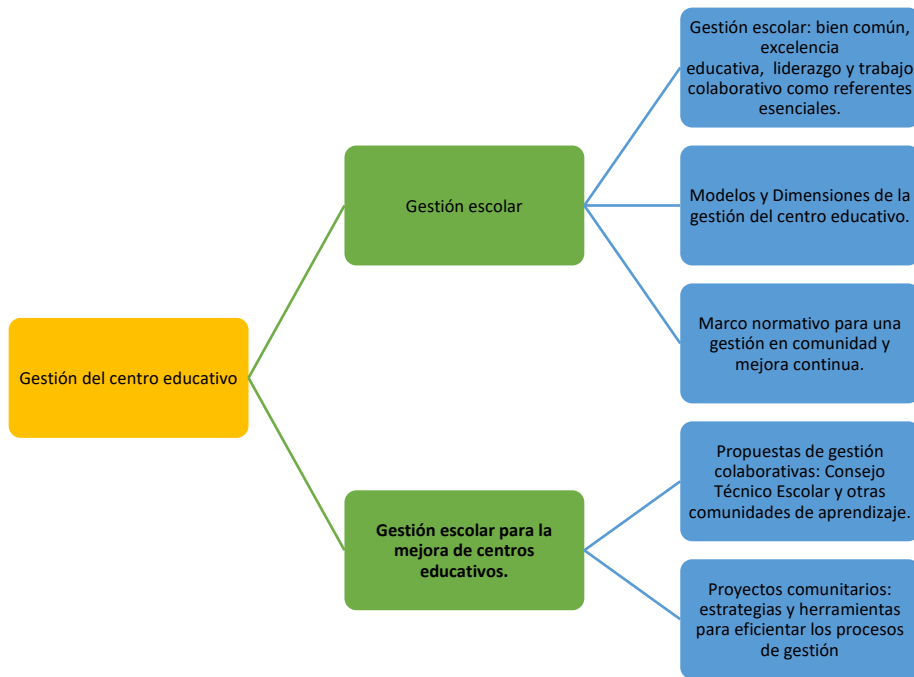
Gestión del centro educativo

Gestión escolar

Gestión escolar: bien común, excelencia educativa, liderazgo y trabajo colaborativo como referentes esenciales.

Modelos y Dimensiones de la gestión del centro educativo.

Marco normativo para una gestión en comunidad y mejora continua.

Gestión escolar para la mejora de centros educativos.

Propuestas de gestión colaborativas: Consejo Técnico Escolar y otras comunidades de aprendizaje.

Proyectos comunitarios: estrategias y herramientas para eficientar los procesos de gestión